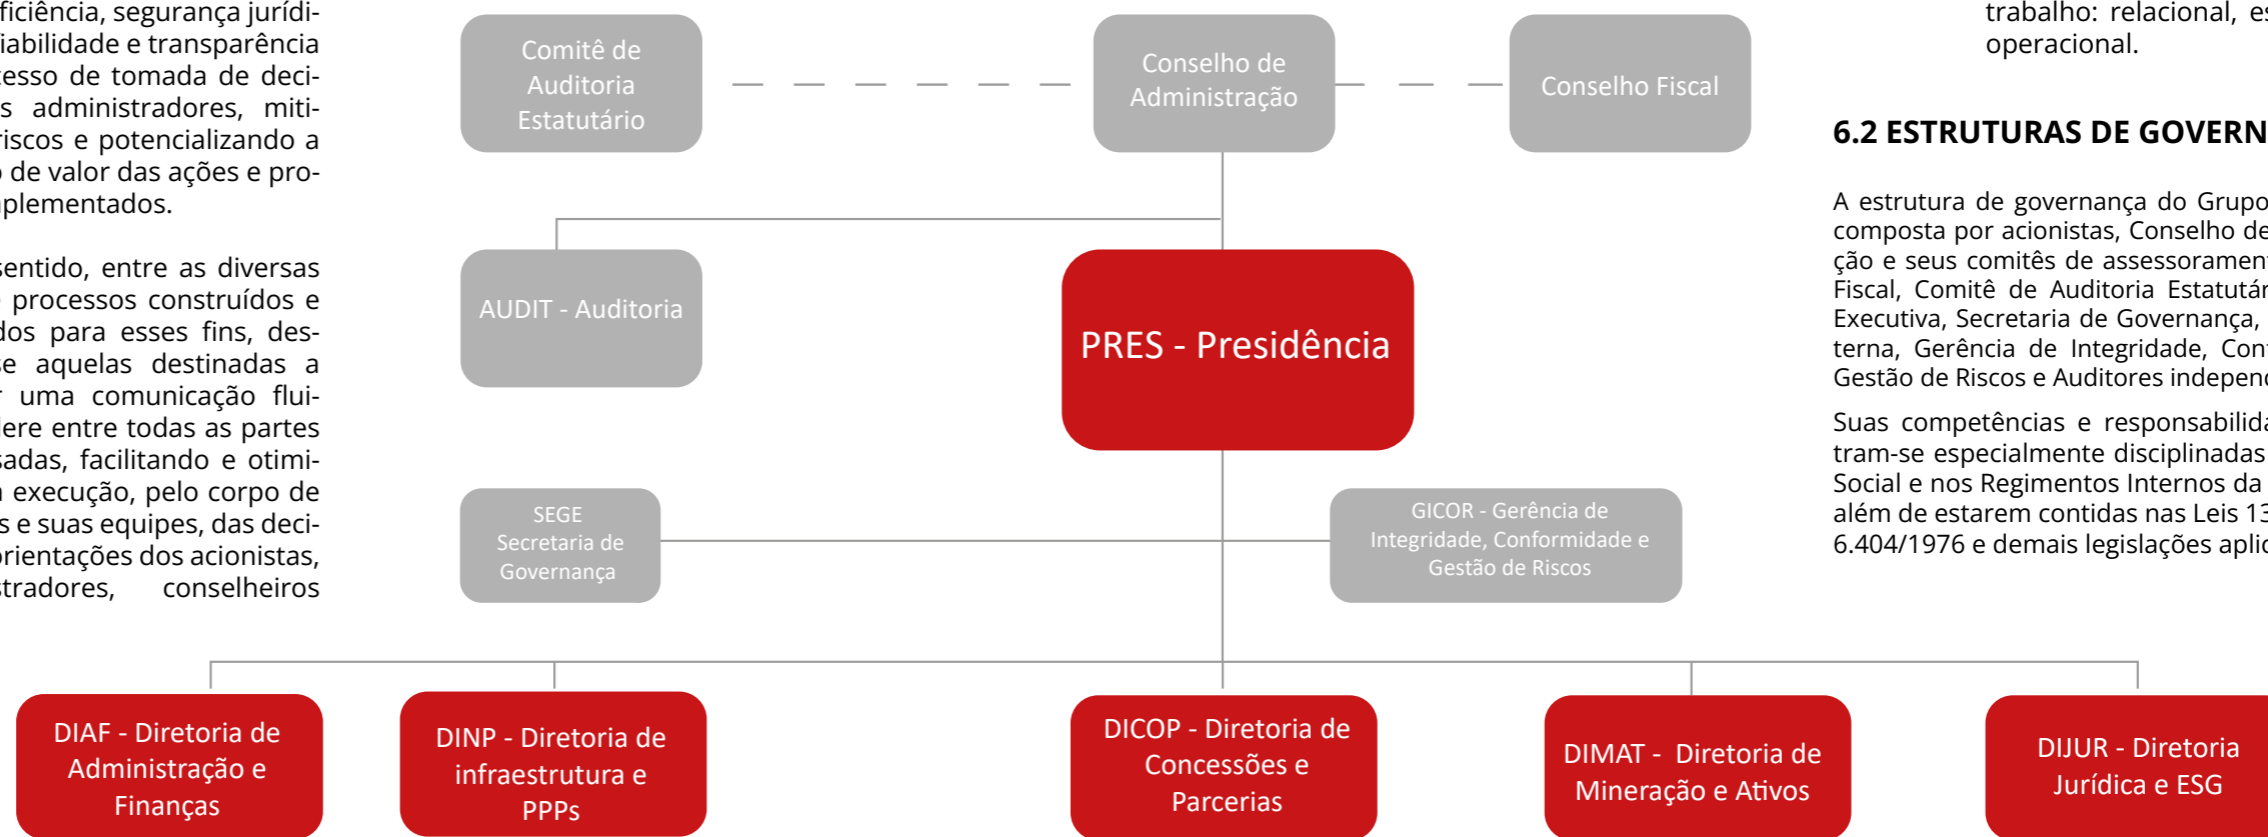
ficiência, segurança jurídiiabilidade e transparência esso de tomada de decis administradores, mitiriscos e potencializando a de valor das ações e proplementados.

sentido, entre as diversas processos construídos e dos para esses fins, dese aquelas destinadas a uma comunicação fluiiere entre todas as partes sadas, facilitando e otimi execução, pelo corpo de s e suas equipes, das deciorientações dos acionistas, stradores, conselheiros

Comitê de Auditoria Estatutário

Conselho de Administração

Conselho Fiscal

AUDIT - Auditoria

PRES - Presidência

SEGE Secretaria de Governança

GICOR - Gerência de Integridade, Conformidade e Gestão de Riscos

DIAF - Diretoria de Administração e Finanças

DINP - Diretoria de infraestrutura e PPPs

DICOP - Diretoria de Concessões e Parcerias

DIMAT - Diretoria de Mineração e Ativos

DIJUR - Diretoria Jurídica e ESG

trabalho: relacional, e operacional.

6.2 ESTRUTURAS DE GOVERN

A estrutura de governança do Grupo composta por acionistas, Conselho de ção e seus comitês de assessoramen Fiscal, Comitê de Auditoria Estatutá Executiva, Secretaria de Governança, terna, Gerência de Integridade, Con Gestão de Riscos e Auditores indepen

Suas competências e responsabilida tram-se especialmente disciplinadas Social e nos Regimentos Internos da além de estarem contidas nas Leis 1 6.404/1976 e demais legislações apli